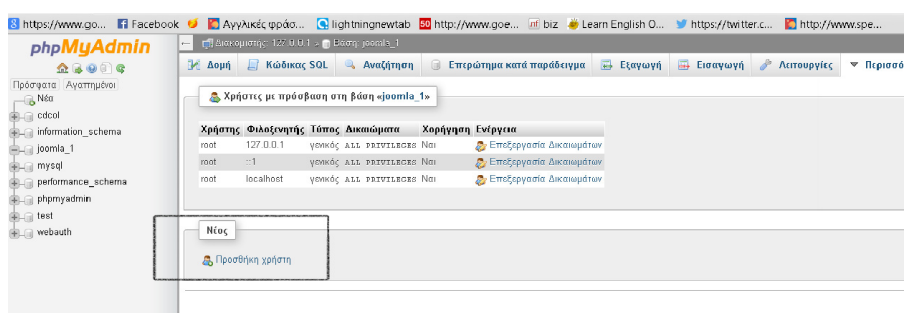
https://www.go... Facebook Αγγλικές φράσ... lightningnewtab http://www.goe... biz Learn English O... https://twitter.c... http://www.spe...

phpMyAdmin

Πρόσφατα Αγαπημένοι

Νέα
cdcol
information_schema
joomla_1
mysql
performance_schema
phpmyadmin
test
webauth

Διακομιστής: 127.0.0.1 » Βάση: joomla_1

Δομή | Κώδικας SQL | Αναζήτηση | Επερώτημα κατά παράδειγμα | Εξαγωγή | Εισαγωγή | Λειτουργίες | Περισσό

Χρήστες με πρόσβαση στη βάση «joomla_1»

| Χρήστης | Φιλοξενητής | Τύπος | Δικαιώματα | Χορήγηση | Ενέργεια |
|---|---|---|---|---|---|
| root | 127.0.0.1 | γενικός | ALL PRIVILEGES | Ναι | Επεξεργασία Δικαιωμάτων |
| root | ::1 | γενικός | ALL PRIVILEGES | Ναι | Επεξεργασία Δικαιωμάτων |
| root | localhost | γενικός | ALL PRIVILEGES | Ναι | Επεξεργασία Δικαιωμάτων |

Νέος

Προσθήκη χρήστη